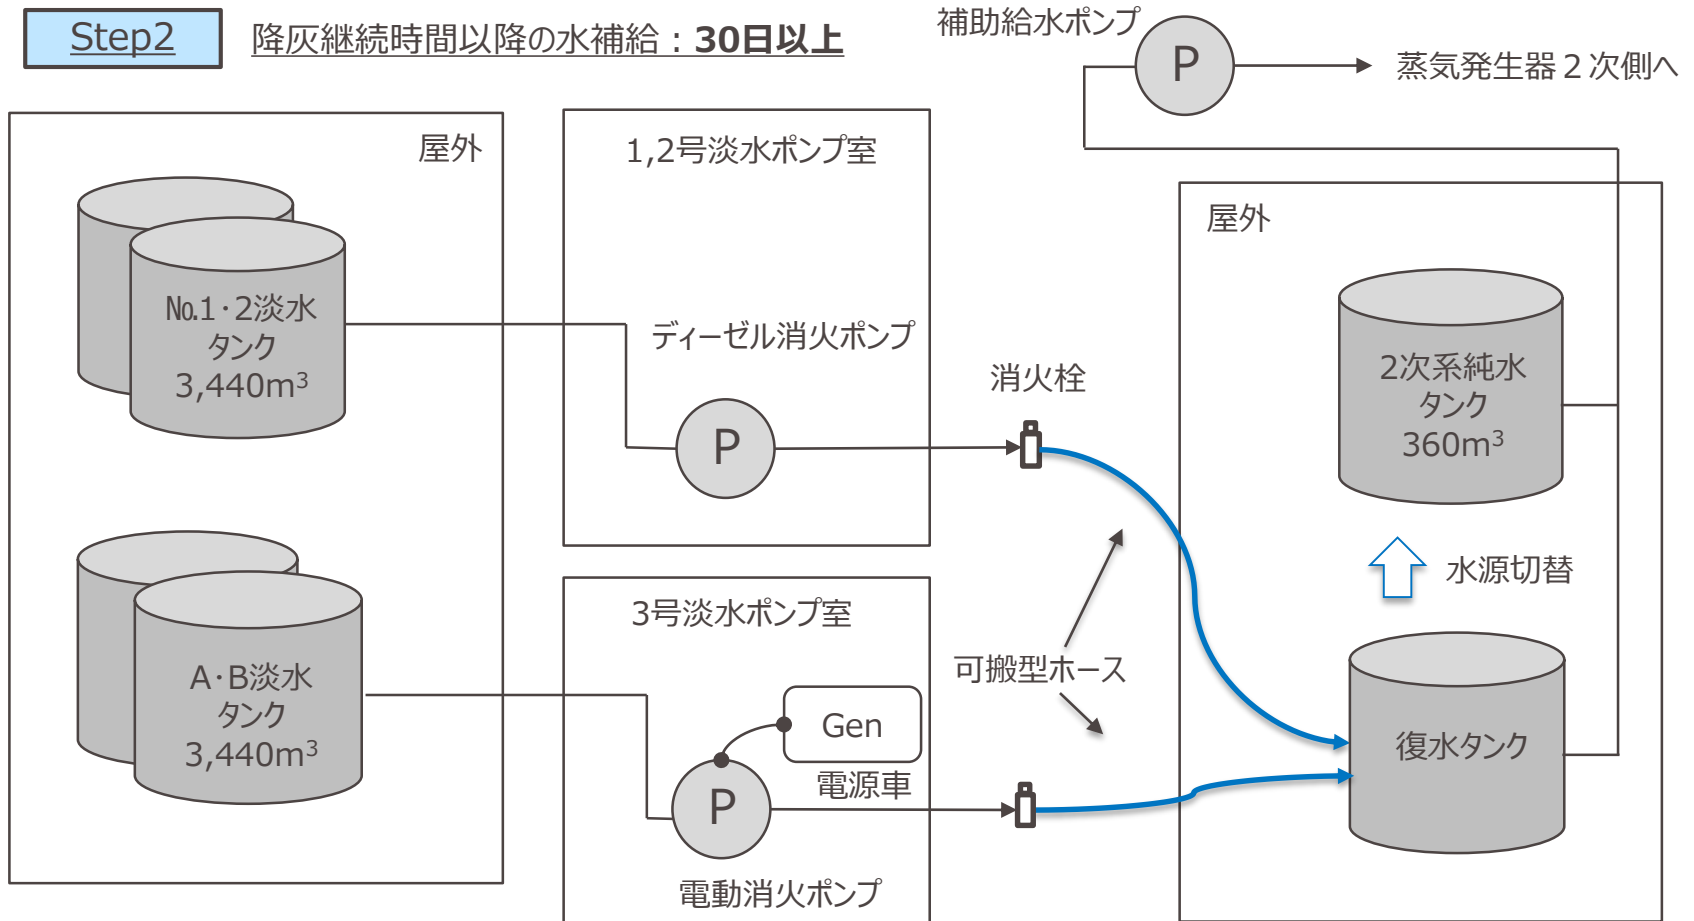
Step2

降灰継続時間以降の水補給：30日以上

補助給水ポンプ

P

蒸気発生器２次側へ

屋外

No.1・2淡水
タンク
3,440m$^3$

A・B淡水
タンク
3,440m$^3$

1,2号淡水ポンプ室

ディーゼル消火ポンプ

P

3号淡水ポンプ室

Gen

電源車

P

電動消火ポンプ

消火栓

可搬型ホース

屋外

2次系純水
タンク
360m$^3$

水源切替

復水タンク